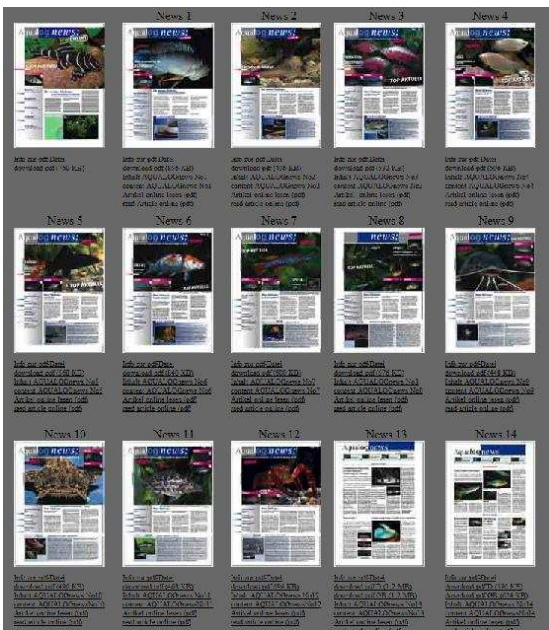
News 1

News 2

News 3

News 4

Info zur pdf-Datei
download pdf (596 KB)

Info zur pdf-Datei
download pdf (616 KB)
Inhalt AQUALOGnews No2
content AQUALOGnews No2
Artikel online lesen (pdf)
read article online (pdf)

Info zur pdf-Datei
download pdf (532 KB)
Inhalt AQUALOGnews No3
content AQUALOGnews No3
Artikel online lesen (pdf)
read article online (pdf)

Info zur pdf-Datei
download pdf (569 KB)
Inhalt AQUALOGnews No4
content AQUALOGnews No4
Artikel online lesen (pdf)
read article online (pdf)

News 5

News 6

News 7

News 8

News 9

Info zur pdf-Datei
download pdf (560 KB)
Inhalt AQUALOGnews No5
content AQUALOGnews No5
Artikel online lesen (pdf)
read article online (pdf)

Info zur pdf-Datei
download pdf (670 KB)
Inhalt AQUALOGnews No6
content AQUALOGnews No6
Artikel online lesen (pdf)
read article online (pdf)

Info zur pdf-Datei
download pdf (988 KB)
Inhalt AQUALOGnews No7
content AQUALOGnews No7
Artikel online lesen (pdf)
read article online (pdf)

Info zur pdf-Datei
download pdf (678 KB)
Inhalt AQUALOGnews No8
content AQUALOGnews No8
Artikel online lesen (pdf)
read article online (pdf)

Info zur pdf-Datei
download pdf (468 KB)
Inhalt AQUALOGnews No9
content AQUALOGnews No9
Artikel online lesen (pdf)
read article online (pdf)

News 10

News 11

News 12

News 13

News 14

Info zur pdf-Datei
download pdf (638 KB)
Inhalt AQUALOGnews No10
content AQUALOGnews No10
Artikel online lesen (pdf)
read article online (pdf)

Info zur pdf-Datei
download pdf (620 KB)
Inhalt AQUALOGnews No11
content AQUALOGnews No11
Artikel online lesen (pdf)
read article online (pdf)

Info zur pdf-Datei
download pdf (586 KB)
Inhalt AQUALOGnews No12
content AQUALOGnews No12
Artikel online lesen (pdf)
read article online (pdf)

Info zur pdf-Datei
download pdf (2.2 MB)
download pdf (1.2 MB)
Inhalt AQUALOGnews No13
content AQUALOGnews No13
Artikel online lesen (pdf)
read article online (pdf)

Info zur pdf-Datei
download pdf (1.6 MB)
download pdf (958 KB)
Inhalt AQUALOGnews No14
content AQUALOGnews No14
Artikel online lesen (pdf)
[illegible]